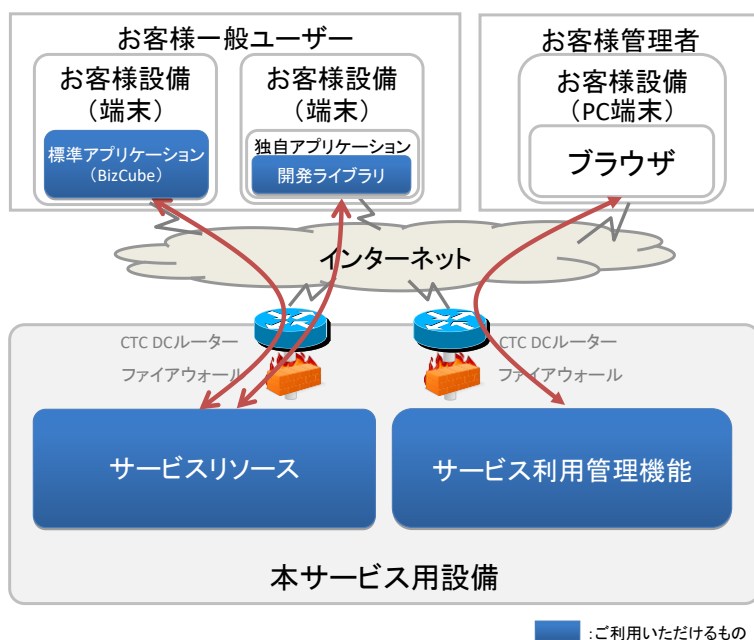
お客様一般ユーザー

お客様設備
（端末）

標準アプリケーション
（BizCube）

お客様設備
（端末）

独自アプリケーション

開発ライブラリ

お客様管理者

お客様設備
（PC端末）

ブラウザ

インターネット

CTC DCルーター

ファイアウォール

CTC DCルーター

ファイアウォール

サービスリソース

サービス利用管理機能

本サービス用設備

：ご利用いただけるもの